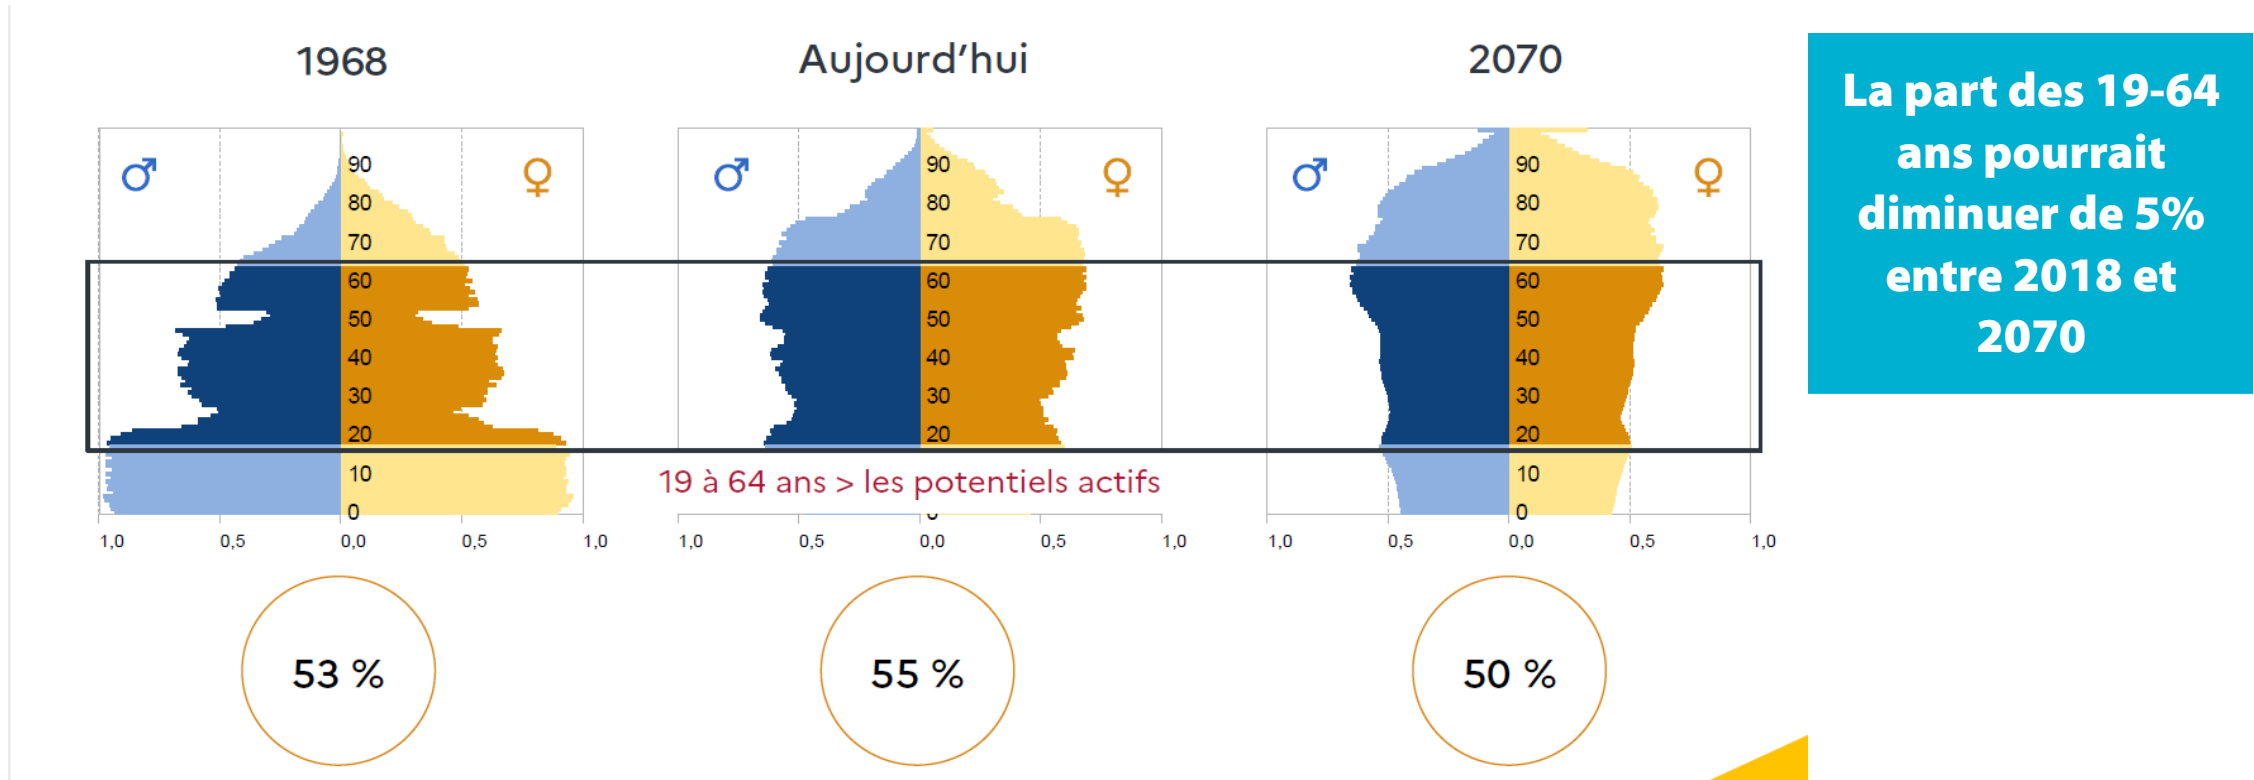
1968

♂ ♀

90
80
70
60
50
40
30
20
10
0

1,0 0,5 0,0 0,5 1,0

53 %

Aujourd'hui

♂ ♀

90
80
70
60
50
40
30
20
0

1,0 0,5 0,0 0,5 1,0

55 %

2070

♂ ♀

90
80
70
60
50
40
30
20
10
0

1,0 0,5 0,0 0,5 1,0

50 %

19 à 64 ans > les potentiels actifs

La part des 19-64 ans pourrait diminuer de 5% entre 2018 et 2070